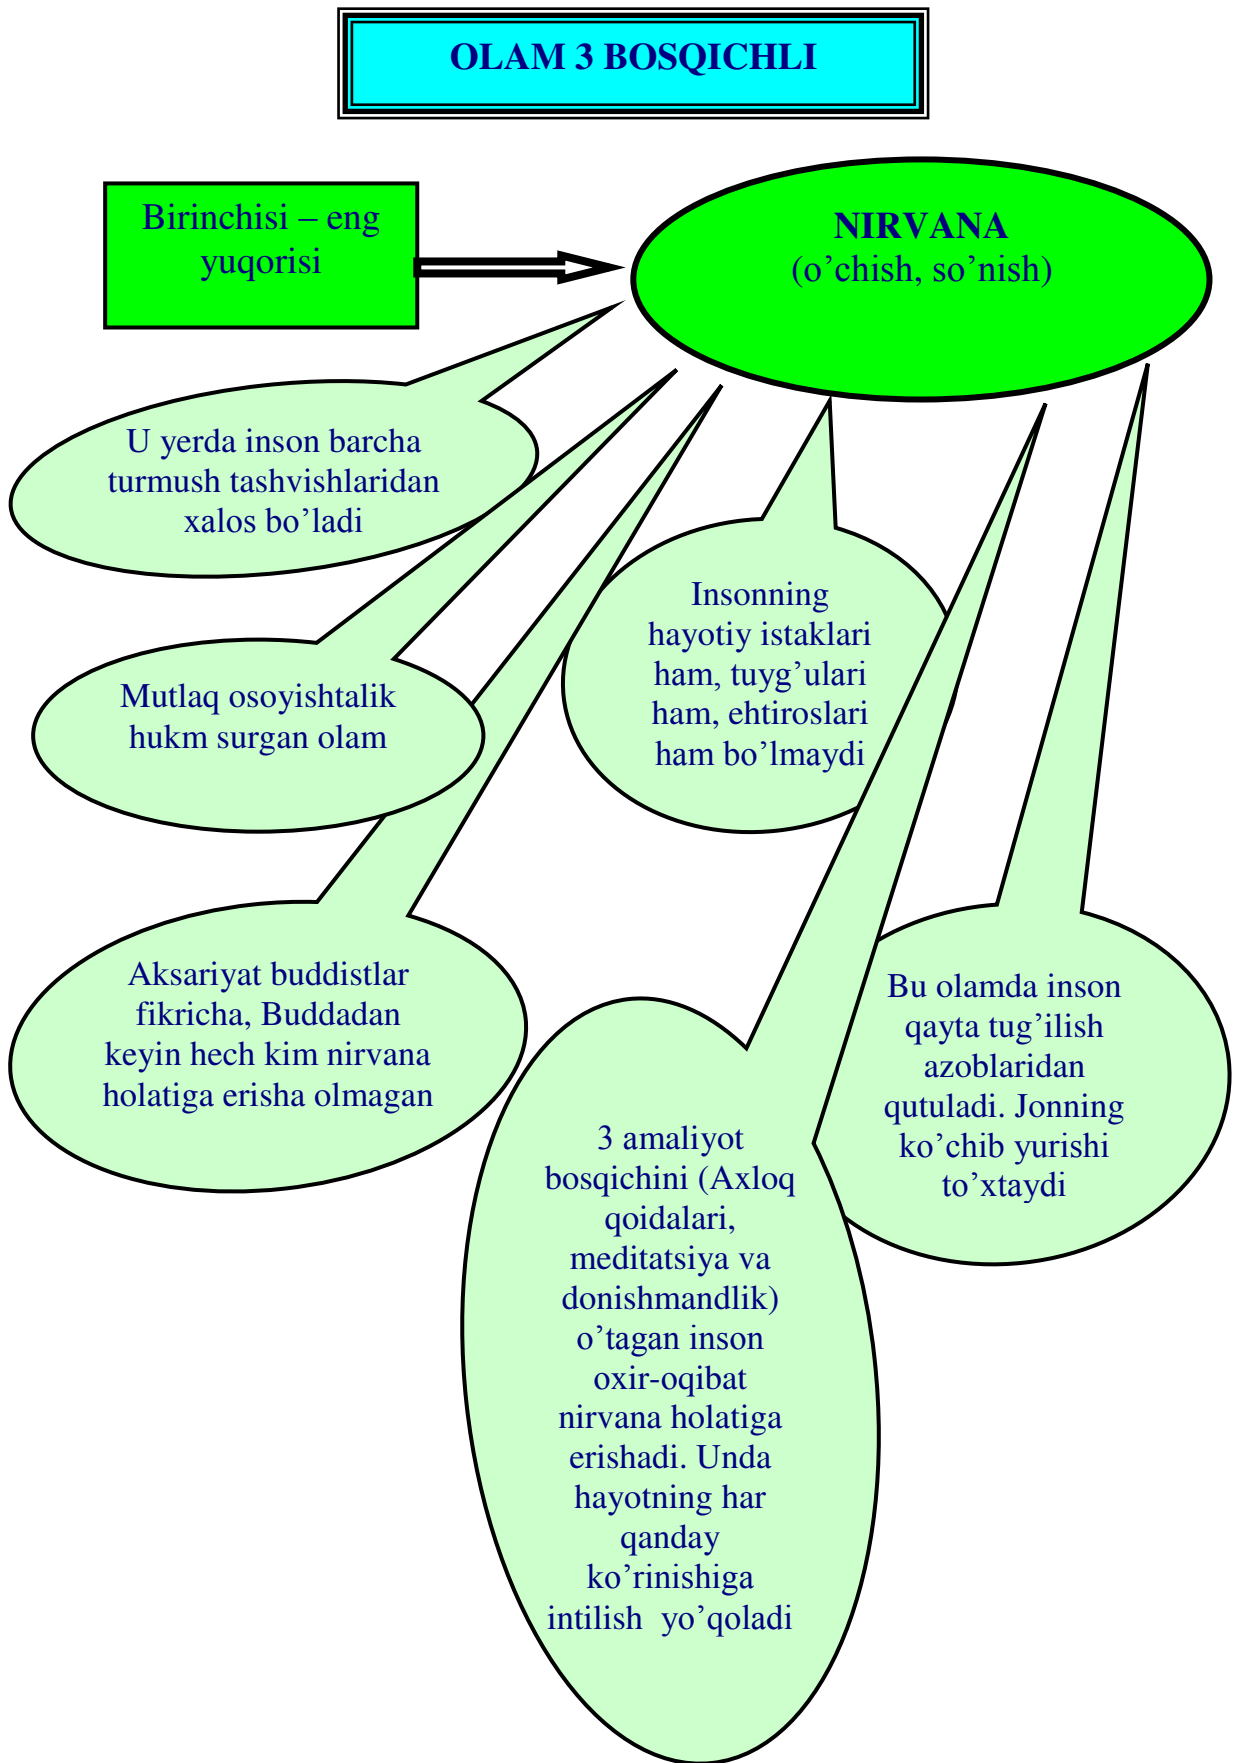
OLAM 3 BOSQICHLI

Birinchisi – eng yuqorisi

NIRVANA
(o'chish, so'nish)

U yerda inson barcha turmush tashvishlaridan xalos bo'ladi

Mutlaq osoyishtalik hukm surgan olam

Insonning hayotiy istaklari ham, tuyg'ulari ham, ehtiroslari ham bo'lmaydi

Aksariyat buddistlar fikricha, Buddadan keyin hech kim nirvana holatiga erisha olmagan

Bu olamda inson qayta tug'ilish azoblaridan qutuladi. Jonning ko'chib yurishi to'xtaydi

3 amaliyot bosqichini (Axloq qoidalari, meditatsiya va donishmandlik) o'tagan inson oxir-oqibat nirvana holatiga erishadi. Unda hayotning har qanday ko'rinishiga intilish yo'qoladi